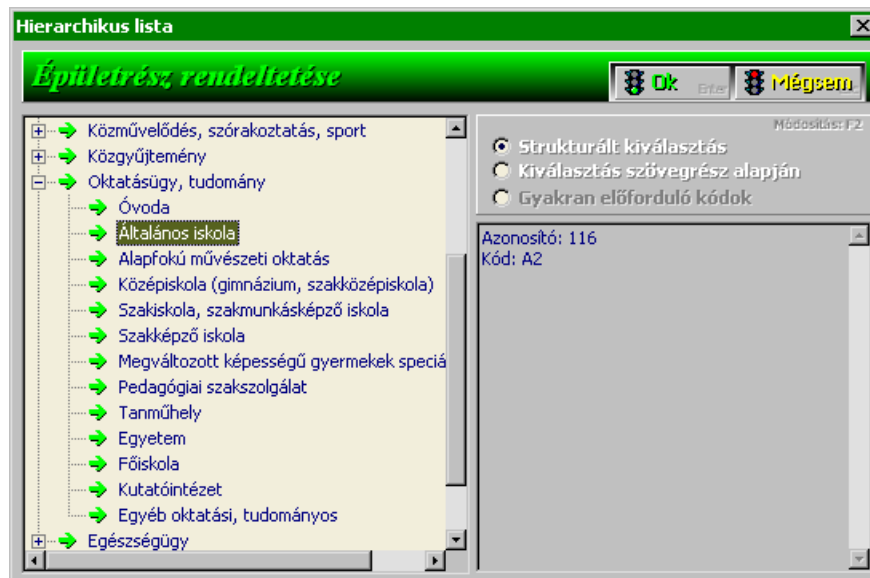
Hierarchikus lista

Épületrész rendeltetése

Ok Enter

Mégsem

Módosítás: F2

Strukturált kiválasztás
Kiválasztás szövegrész alapján
Gyakran előforduló kódok

Közművelődés, szórakoztatás, sport
Közgyűjtemény
Oktatásügy, tudomány
Óvoda
Általános iskola
Alapfokú művészeti oktatás
Középiskola (gimnázium, szakközépiskola)
Szakiskola, szakmunkásképző iskola
Szakképző iskola
Megváltozott képességű gyermekek speciá
Pedagógiai szakszolgálat
Tanműhely
Egyetem
Főiskola
Kutatóintézet
Egyéb oktatási, tudományos
Egészségügy

Azonosító: 116
Kód: A2